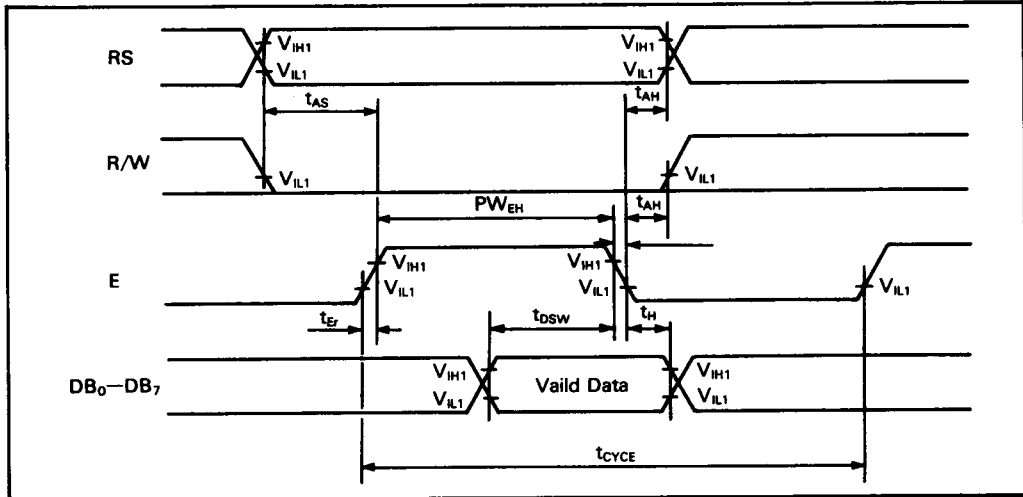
RS
$V_{IH1}$
$V_{IL1}$
$V_{IH1}$
$V_{IL1}$
$t_{AS}$
$t_{AH}$
R/W
$V_{IL1}$
$V_{IL1}$
$PW_{EH}$
$t_{AH}$
E
$V_{IH1}$
$V_{IL1}$
$V_{IH1}$
$V_{IL1}$
$V_{IL1}$
$t_{Er}$
$t_{DSW}$
$t_H$
$DB_0$—$DB_7$
$V_{IH1}$
$V_{IL1}$
Vaild Data
$V_{IH1}$
$V_{IL1}$
$t_{CYCE}$